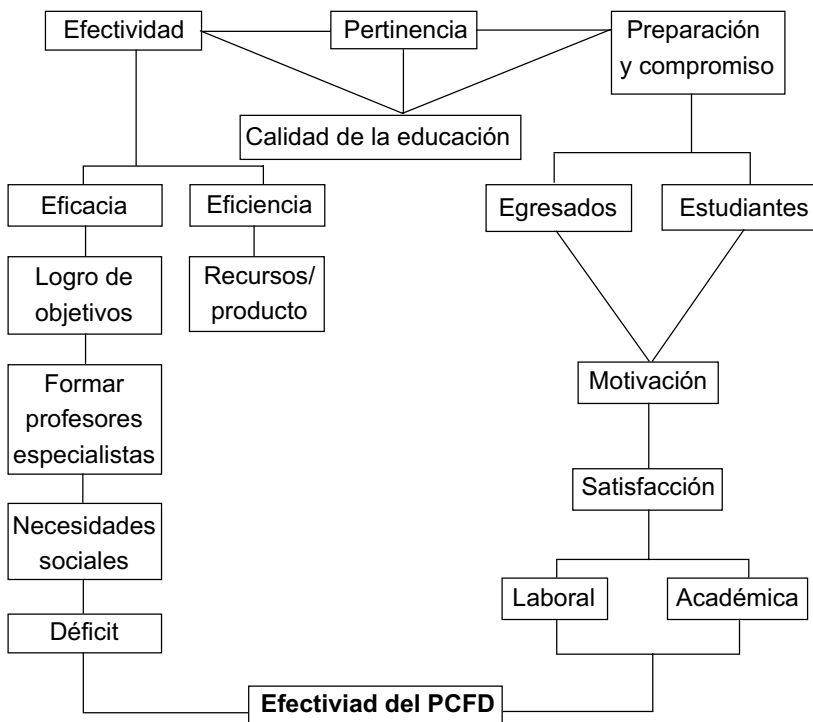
Efectividad

Pertinencia

Preparación y compromiso

Calidad de la educación

Eficacia

Eficiencia

Egresados

Estudiantes

Logro de objetivos

Recursos/ producto

Formar profesores especialistas

Motivación

Necesidades sociales

Satisfacción

Laboral

Académica

Déficit

**Efectiviad del PCFD**